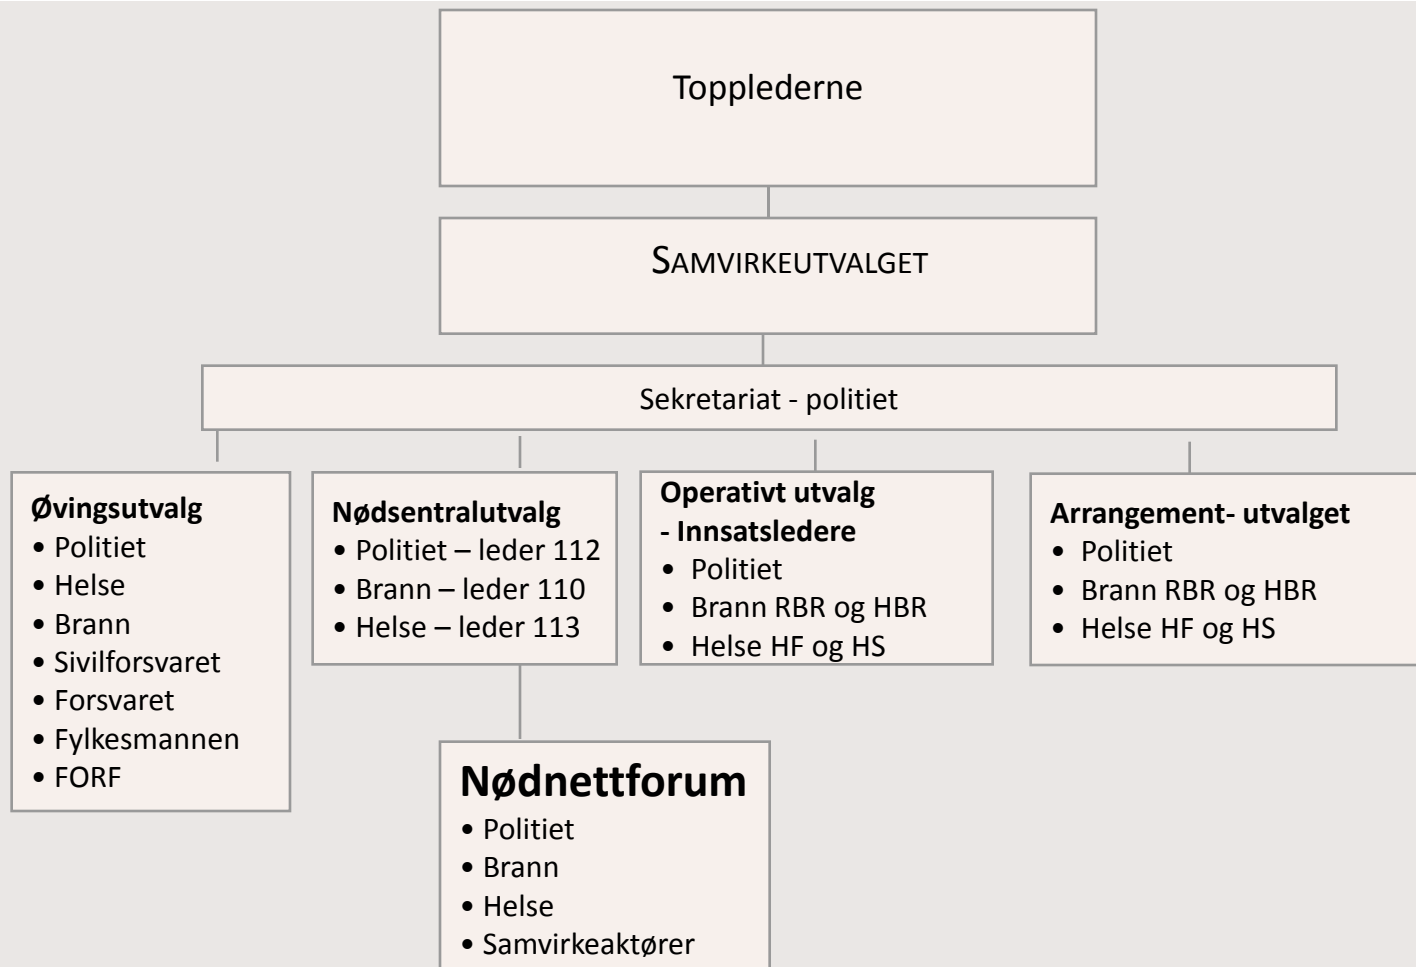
Topplederne

SAMVIRKEUTVALGET

Sekretariat - politiet

**Øvingsutvalg**
• Politiet
• Helse
• Brann
• Sivilforsvaret
• Forsvaret
• Fylkesmannen
• FORF

**Nødsentralutvalg**
• Politiet – leder 112
• Brann – leder 110
• Helse – leder 113

**Operativt utvalg - Innsatsledere**
• Politiet
• Brann RBR og HBR
• Helse HF og HS

**Arrangement- utvalget**
• Politiet
• Brann RBR og HBR
• Helse HF og HS

**Nødnettforum**
• Politiet
• Brann
• Helse
• Samvirkeaktører